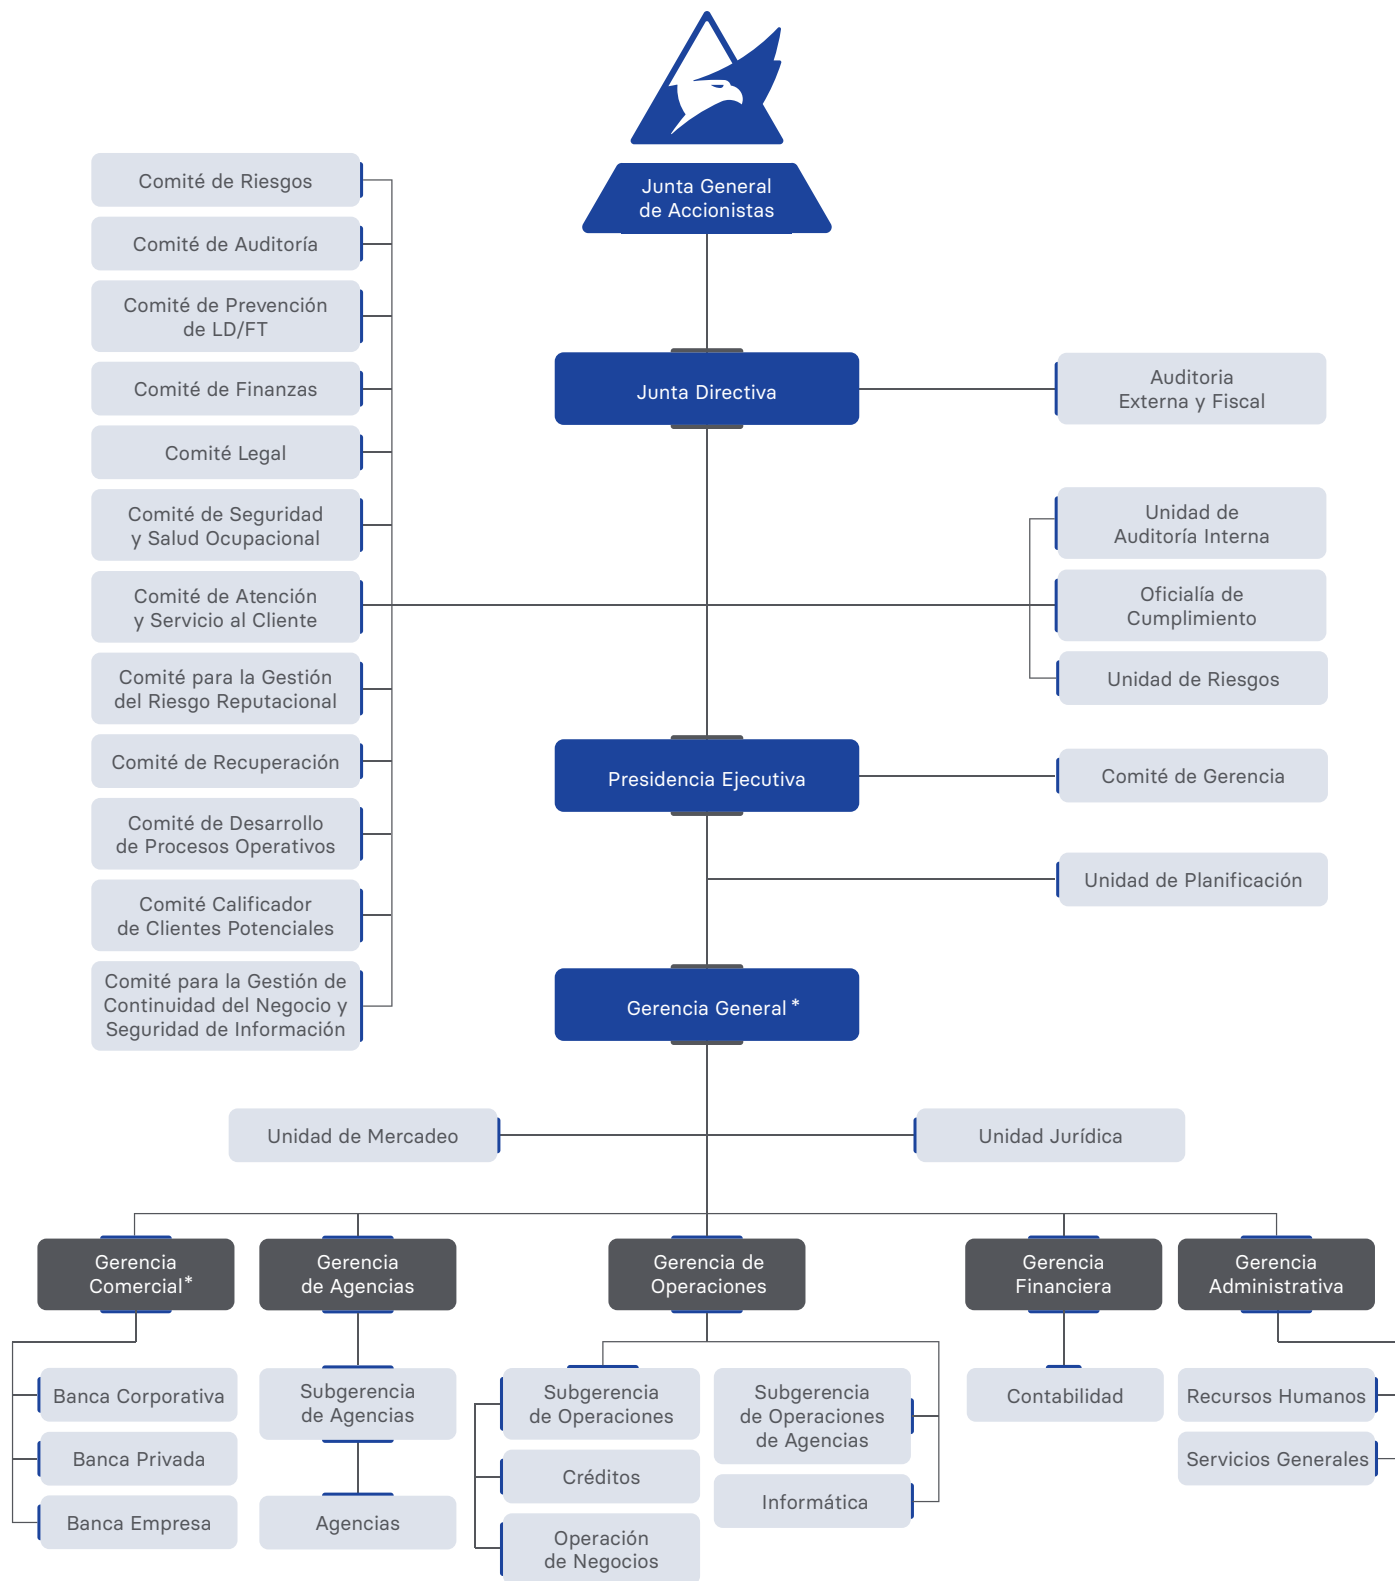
Junta General de Accionistas

Comité de Riesgos

Comité de Auditoría

Comité de Prevención de LD/FT

Comité de Finanzas

Comité Legal

Comité de Seguridad y Salud Ocupacional

Comité de Atención y Servicio al Cliente

Comité para la Gestión del Riesgo Reputacional

Comité de Recuperación

Comité de Desarrollo de Procesos Operativos

Comité Calificador de Clientes Potenciales

Comité para la Gestión de Continuidad del Negocio y Seguridad de Información

Junta Directiva

Auditoria Externa y Fiscal

Unidad de Auditoría Interna

Oficialía de Cumplimiento

Unidad de Riesgos

Presidencia Ejecutiva

Comité de Gerencia

Unidad de Planificación

Gerencia General*

Unidad de Mercadeo

Unidad Jurídica

Gerencia Comercial*

Gerencia de Agencias

Gerencia de Operaciones

Gerencia Financiera

Gerencia Administrativa

Banca Corporativa

Banca Privada

Banca Empresa

Subgerencia de Agencias

Agencias

Subgerencia de Operaciones

Créditos

Operación de Negocios

Subgerencia de Operaciones de Agencias

Informática

Contabilidad

Recursos Humanos

Servicios Generales